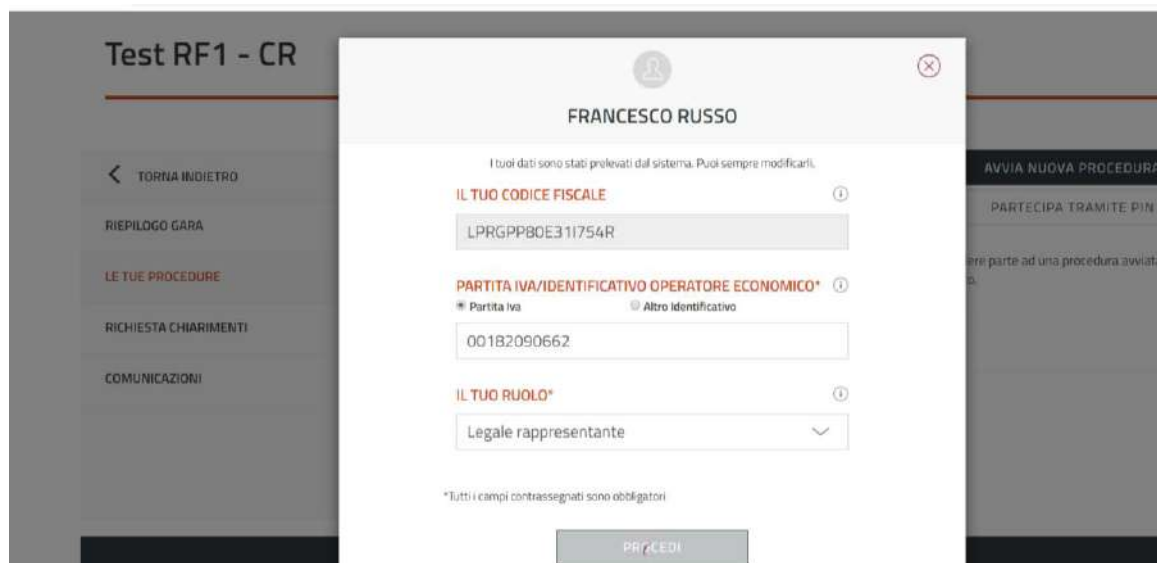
Test RF1 - CR

TORNA INDIETRO

RIEPILOGO GARA

LE TUE PROCEDURE

RICHIESTA CHIARIMENTI

COMUNICAZIONI

AVVIA NUOVA PROCEDURA

PARTECIPA TRAMITE PIN

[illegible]re parte ad una procedura avviat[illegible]

FRANCESCO RUSSO

I tuoi dati sono stati prelevati dal sistema. Puoi sempre modificarli.

IL TUO CODICE FISCALE

LPRGPP80E31I754R

PARTITA IVA/IDENTIFICATIVO OPERATORE ECONOMICO*

Partita Iva

Altro Identificativo

00182090662

IL TUO RUOLO*

Legale rappresentante

*Tutti i campi contrassegnati sono obbligatori

PROCEDI